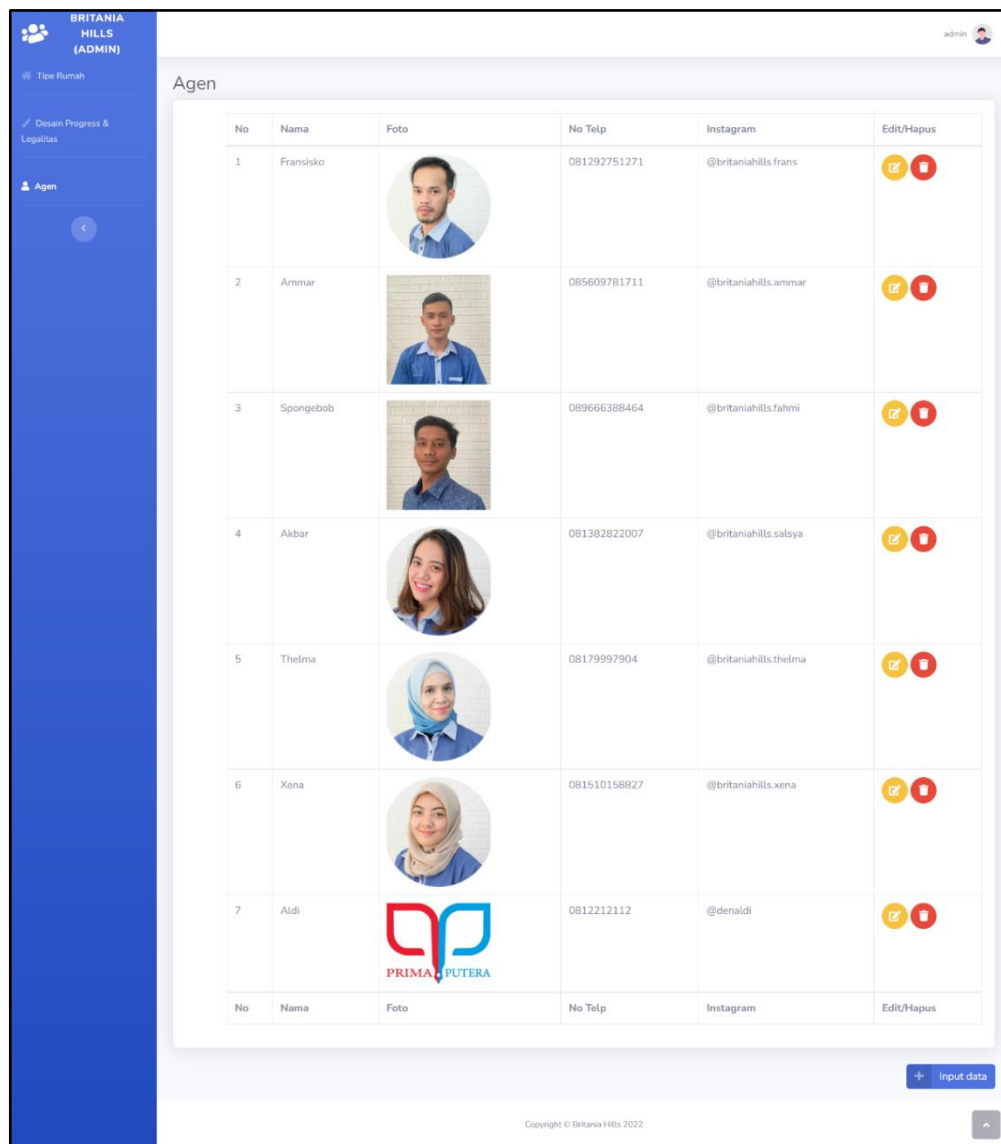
BRITANIA HILLS (ADMIN)

Tipe Rumah

Desain Progress & Legalitas

Agen

admin

Agen

| No | Nama | Foto | No Telp | Instagram | Edit/Hapus |
|---|---|---|---|---|---|
| 1 | Fransisko | | 081292751271 | @britaniahills.frans | |
| 2 | Ammar | | 085609781711 | @britaniahills.ammar | |
| 3 | Spongebob | | 089666388464 | @britaniahills.fahmi | |
| 4 | Akbar | | 081382822007 | @britaniahills.salsya | |
| 5 | Thelma | | 08179997904 | @britaniahills.thelma | |
| 6 | Xena | | 081510158827 | @britaniahills.xena | |
| 7 | Aldi | PRIMA PUTERA | 0812212112 | @denaldi | |
| No | Nama | Foto | No Telp | Instagram | Edit/Hapus |

+ Input data

Copyright © Britania Hills 2022